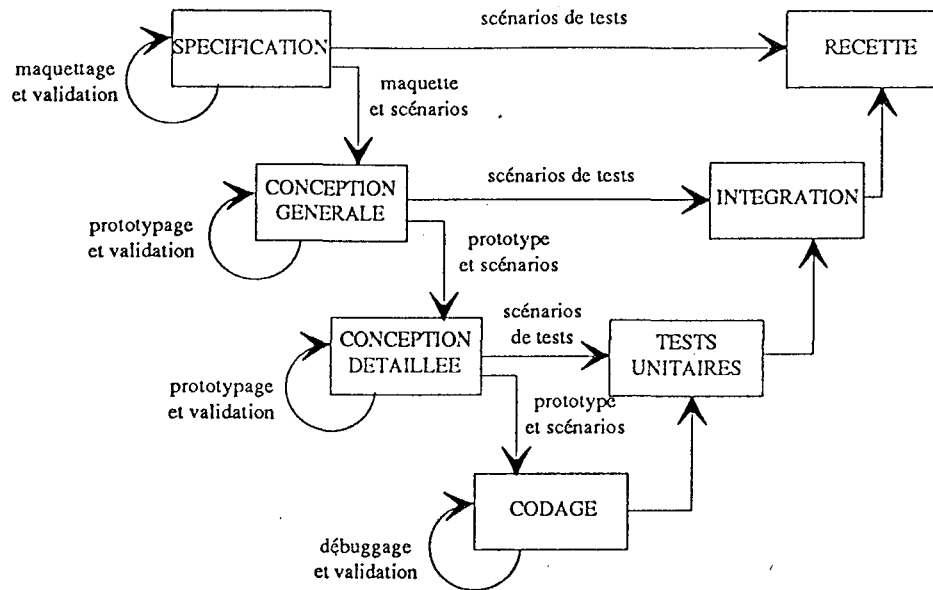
SPECIFICATION

scénarios de tests

RECETTE

maquettage et validation

maquette et scénarios

CONCEPTION GENERALE

scénarios de tests

INTEGRATION

prototypage et validation

prototype et scénarios

CONCEPTION DETAILLEE

scénarios de tests

TESTS UNITAIRES

prototypage et validation

prototype et scénarios

CODAGE

débuggage et validation